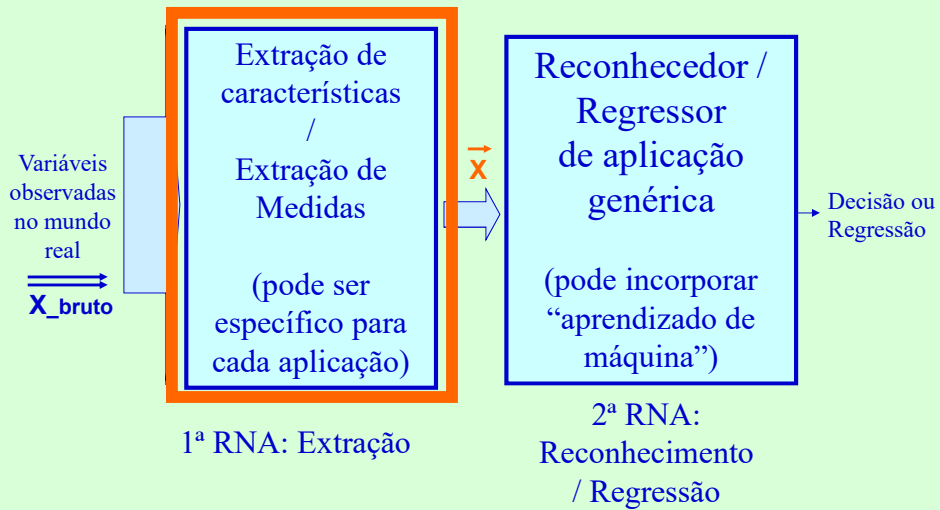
Variáveis observadas no mundo real

X_bruto

Extração de características / Extração de Medidas

(pode ser específico para cada aplicação)

1ª RNA: Extração

$\vec{x}$

Reconhecedor / Regressor de aplicação genérica

(pode incorporar "aprendizado de máquina")

2ª RNA: Reconhecimento / Regressão

Decisão ou Regressão